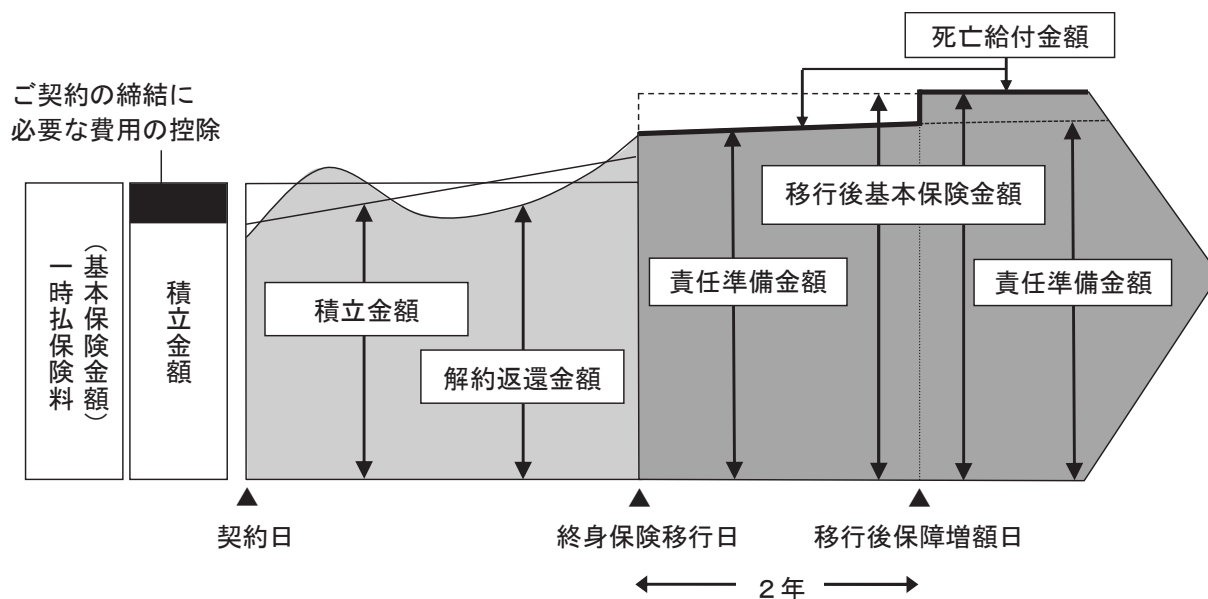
死亡給付金額

ご契約の締結に
必要な費用の控除

一時払保険料
（基本保険金額）

積立金額

積立金額

解約返還金額

責任準備金額

移行後基本保険金額

責任準備金額

契約日

終身保険移行日

移行後保障増額日

2年